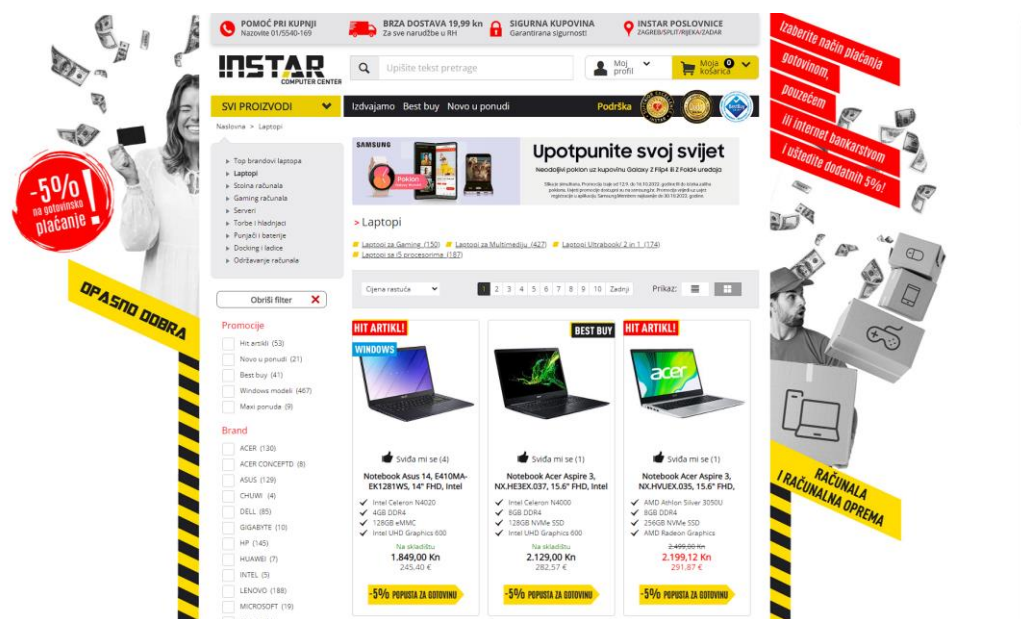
-5% na gotovinsko plaćanje!

OPASNO DOBRA

POMOĆ PRI KUPNJI
Nazovite 01/5540-169

BRZA DOSTAVA 19,99 kn
Za sve narudžbe u RH

SIGURNA KUPOVINA
Garantirana sigurnost!

INSTAR POSLOVNICE
ZAGREB/SPLIT/RIJEKA/ZADAR

INSTAR COMPUTER CENTER

Upišite tekst pretrage

Moj profil

Moja košarica 0

SVI PROIZVODI

Izdvajamo Best buy Novo u ponudi

Podrška

Naslovna > Laptopi

Top brandovi laptopa
Laptopi
Stolna računala
Gaming računala
Serveri
Torbe i hladnjaci
Punjači i baterije
Docking i ladice
Održavanje računala

SAMSUNG
Upotpunite svoj svijet
Neodoljivi poklon uz kupovinu Galaxy Z Flip4 ili Z Fold4 uređaja

> Laptopi

Laptopi za Gaming (150) Laptopi za Multimediju (427) Laptopi Ultrabooki 2 in 1 (174) Laptopi sa i5 procesorima (187)

Obriši filter

Promocije
Hit artikli (53)
Novo u ponudi (21)
Best buy (41)
Windows modeli (467)
Maxi ponuda (9)

Brand
ACER (130)
ACER CONCEPTD (8)
ASUS (129)
CHUWI (4)
DELL (85)
GIGABYTE (10)
HP (145)
HUAWEI (7)
INTEL (5)
LENOVO (188)
MICROSOFT (19)

Cijena rastuće

1 2 3 4 5 6 7 8 9 10 Zadnji

Prikaz:

HIT ARTIKL!
WINDOWS
Sviđa mi se (4)
Notebook Asus 14, E410MA-EK1281WS, 14" FHD, Intel
Intel Celeron N4020
4GB DDR4
128GB eMMC
Intel UHD Graphics 600
Na skladištu
1.849,00 Kn
245,40 €
-5% POPUSTA ZA GOTOVINU

BEST BUY
Sviđa mi se (1)
Notebook Acer Aspire 3, NX.HE3EX.037, 15.6" FHD, Intel
Intel Celeron N4000
8GB DDR4
128GB NVMe SSD
Intel UHD Graphics 600
Na skladištu
2.129,00 Kn
282,57 €
-5% POPUSTA ZA GOTOVINU

HIT ARTIKL!
acer
Sviđa mi se (1)
Notebook Acer Aspire 3, NX.HVUEX.035, 15.6" FHD,
AMD Athlon Silver 3050U
8GB DDR4
256GB NVMe SSD
AMD Radeon Graphics
2.499,00 Kn
2.199,12 Kn
291,87 €
-5% POPUSTA ZA GOTOVINU

Izaberite način plaćanja gotovinom, pouzećem ili internet bankarstvom i uštedite dodatnih 5%!

RAČUNALA I RAČUNALNA OPREMA